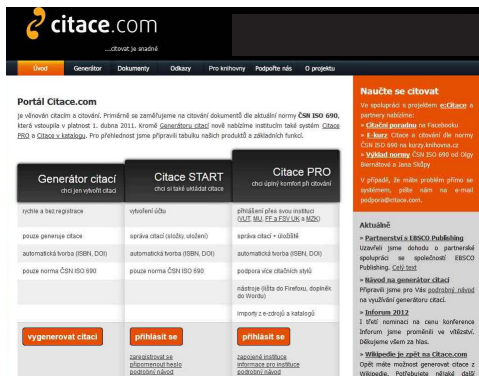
citace.com
...citovat je snadné

Úvod | Generátor | Dokumenty | Odkazy | Pro knihovny | Podpořte nás | O projektu

Portál Citace.com

je věnován citacím a citování. Primárně se zaměřujeme na citování dokumentů dle aktuální normy ČSN ISO 690, která vstoupila v platnost 1. dubna 2011. Kromě Generátoru citací nově nabízíme institucím také systém Citace PRO a Citace v katalogu. Pro přehlednost jsme připravili tabulku našich produktů a základních funkcí.

| Generátor citací chci jen vytvořit citaci | Citace START chci si také ukládat citace | Citace PRO chci úplný komfort při citování |
|---|---|---|
| rychle a bez registrace | vytvoření účtu | přihlášení přes svou instituci (VUT, MU, FF a FSV UK a MZK) |
| pouze generuje citace | správa citací (složky, úložení) | správa citací + úložiště |
| automatická tvorba (ISBN, DOI) | automatická tvorba (ISBN, DOI) | automatická tvorba (ISBN, DOI) |
| pouze norma ČSN ISO 690 | pouze norma ČSN ISO 690 | podpora více citačních stylů |
| | | nástroje (lišta do Firefoxu, doplněk do Wordu) |
| | | importy z e-zdrojů a katalogů |
| vygenerovat citaci | přihlásit se | přihlásit se |
| | zaregistrovat se připomenout heslo podrobný návod | zapojené instituce informace pro instituce podrobný návod |

Naučte se citovat

Ve spolupráci s projektem e-Citace a partnery nabízíme:
» Citační poradnu na Facebooku
» E-kurz Citace a citování dle normy ČSN ISO 690 na kurzy.knihovna.cz
» Výklad normy ČSN ISO 690 od Olgy Biernátové a Jana Skůpy

V případě, že máte problém přímo se systémem, pište nám na e-mail podpora@citace.com.

Aktuálně

» Partnerství s EBSCO Publishing
Uzavřeli jsme dohodu o partnerské spolupráci se společností EBSCO Publishing. Celý text

» Návod na generátor citací
Připravili jsme pro Vás podrobný návod na využívání generátoru citací.

» Inforum 2012
I třetí nominaci na cenu konference Inforum jsme proměnili ve vítězství. Děkujeme všem za hlas.

» Wikipedie je zpět na Citace.com
Opět máte možnost generovat citace z Wikipedie. Potřebujete některá další